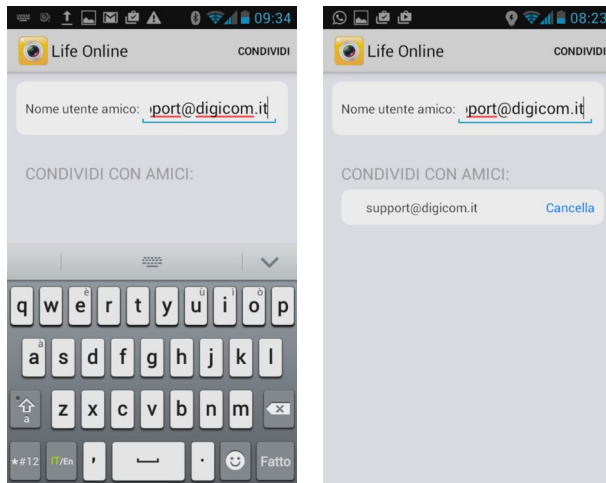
09:34

Life Online

CONDIVIDI

Nome utente amico: ıport@digicom.it

CONDIVIDI CON AMICI:

q w è e r t y ù u ì i ò o p

à a s d f g h j k l

z x c v b n m

*#12 IT/En , . Fatto

08:23

Life Online

CONDIVIDI

Nome utente amico: ıport@digicom.it

CONDIVIDI CON AMICI:

support@digicom.it Cancella